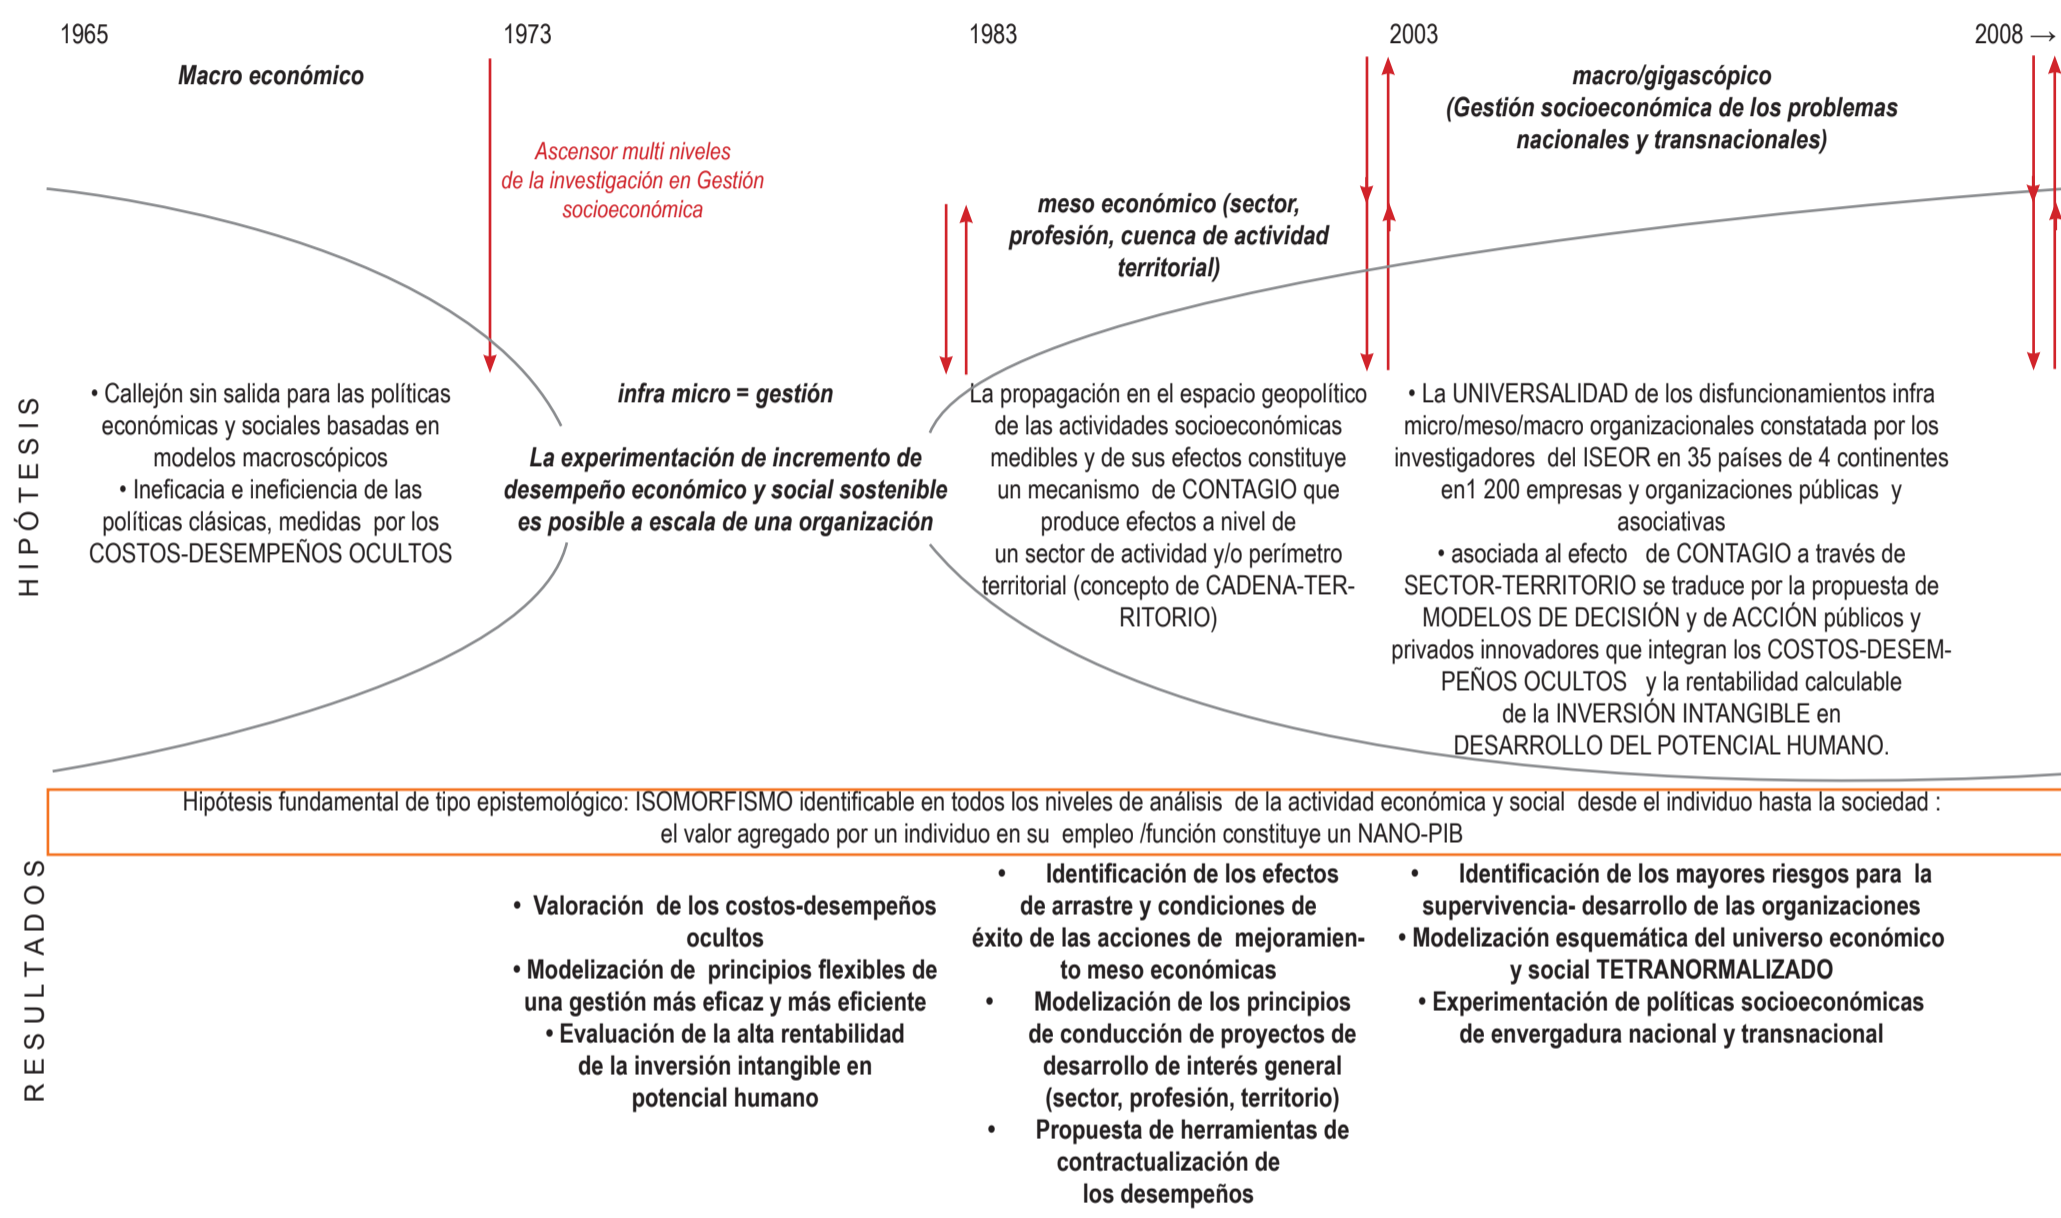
1965 1973 1983 2003 2008 →

Macro económico

Ascensor multi niveles de la investigación en Gestión socioeconómica

macro/gigascópico
(Gestión socioeconómica de los problemas nacionales y transnacionales)

meso económico (sector, profesión, cuenca de actividad territorial)

HIPÓTESIS

• Callejón sin salida para las políticas económicas y sociales basadas en modelos macroscópicos
• Ineficacia e ineficiencia de las políticas clásicas, medidas por los COSTOS-DESEMPEÑOS OCULTOS

infra micro = gestión

La experimentación de incremento de desempeño económico y social sostenible es posible a escala de una organización

La propagación en el espacio geopolítico de las actividades socioeconómicas medibles y de sus efectos constituye un mecanismo de CONTAGIO que produce efectos a nivel de un sector de actividad y/o perímetro territorial (concepto de CADENA-TERRITORIO)

• La UNIVERSALIDAD de los disfuncionamientos infra micro/meso/macro organizacionales constatada por los investigadores del ISEOR en 35 países de 4 continentes en1 200 empresas y organizaciones públicas y asociativas
• asociada al efecto de CONTAGIO a través de SECTOR-TERRITORIO se traduce por la propuesta de MODELOS DE DECISIÓN y de ACCIÓN públicos y privados innovadores que integran los COSTOS-DESEMPEÑOS OCULTOS y la rentabilidad calculable de la INVERSIÓN INTANGIBLE en DESARROLLO DEL POTENCIAL HUMANO.

Hipótesis fundamental de tipo epistemológico: ISOMORFISMO identificable en todos los niveles de análisis de la actividad económica y social desde el individuo hasta la sociedad : el valor agregado por un individuo en su empleo /función constituye un NANO-PIB

RESULTADOS

• Valoración de los costos-desempeños ocultos
• Modelización de principios flexibles de una gestión más eficaz y más eficiente
• Evaluación de la alta rentabilidad de la inversión intangible en potencial humano

• Identificación de los efectos de arrastre y condiciones de éxito de las acciones de mejoramiento meso económicas
• Modelización de los principios de conducción de proyectos de desarrollo de interés general (sector, profesión, territorio)
• Propuesta de herramientas de contractualización de los desempeños

• Identificación de los mayores riesgos para la supervivencia- desarrollo de las organizaciones
• Modelización esquemática del universo económico y social TETRANORMALIZADO
• Experimentación de políticas socioeconómicas de envergadura nacional y transnacional